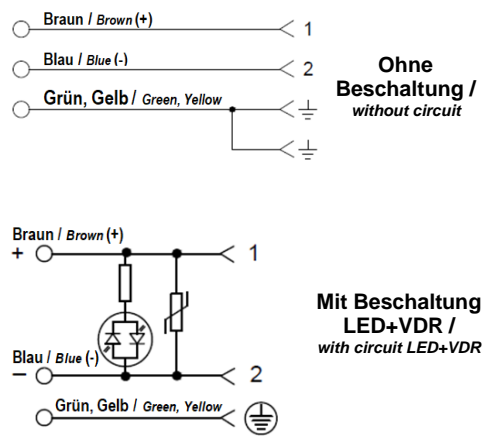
Braun / Brown (+)

1

Blau / Blue (-)

2

Grün, Gelb / Green, Yellow

Ohne Beschaltung / without circuit

Braun / Brown (+)
+

1

Blau / Blue (-)
−

2

Grün, Gelb / Green, Yellow

Mit Beschaltung LED+VDR / with circuit LED+VDR